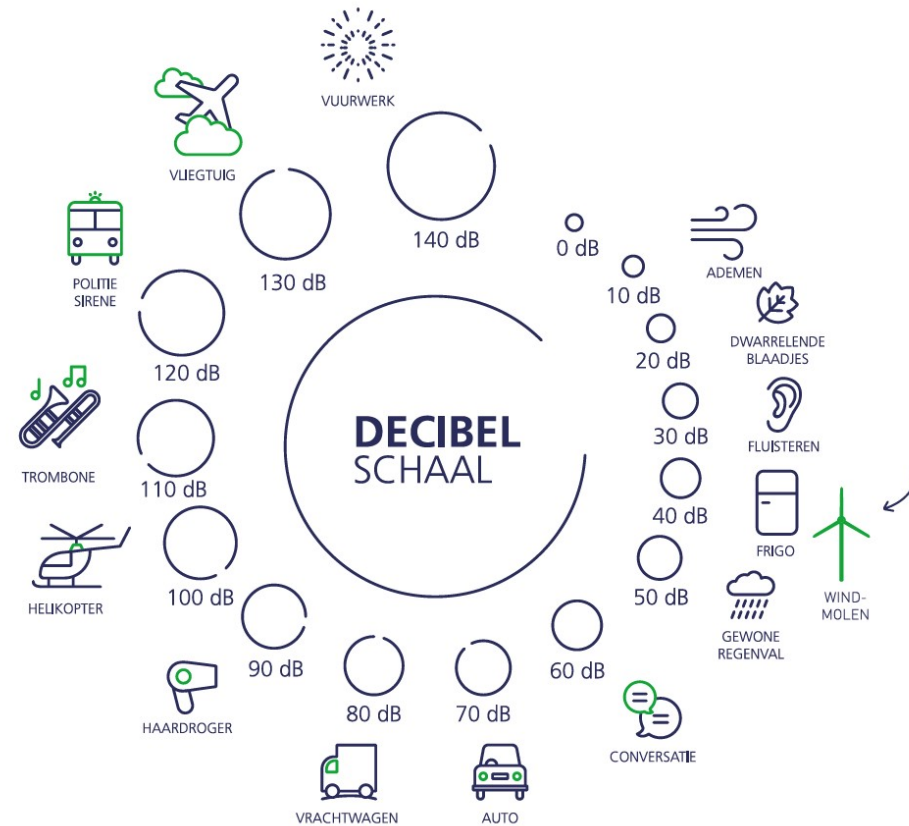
DECIBEL
SCHAAL

0 dB
ADEMEN
10 dB
DWARRELENDE BLAADJES
20 dB
30 dB
FLUISTEREN
40 dB
FRIGO
WIND-MOLEN
50 dB
GEWONE REGENVAL
60 dB
CONVERSATIE
70 dB
AUTO
80 dB
VRACHTWAGEN
90 dB
HAARDROGER
100 dB
HELIKOPTER
110 dB
TROMBONE
120 dB
POLITIE SIRENE
130 dB
VLIEGTUIG
140 dB
VUURWERK